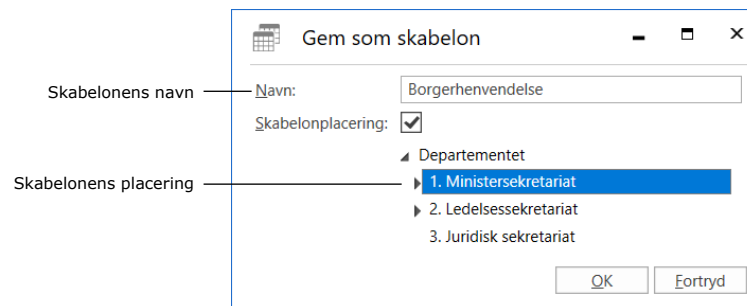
Gem som skabelon

Skabelonens navn

Navn: Borgerhenvendelse

Skabelonplacering:

Departementet

Skabelonens placering

1. Ministersekretariat

2. Ledelsessekretariat

3. Juridisk sekretariat

OK

Fortryd